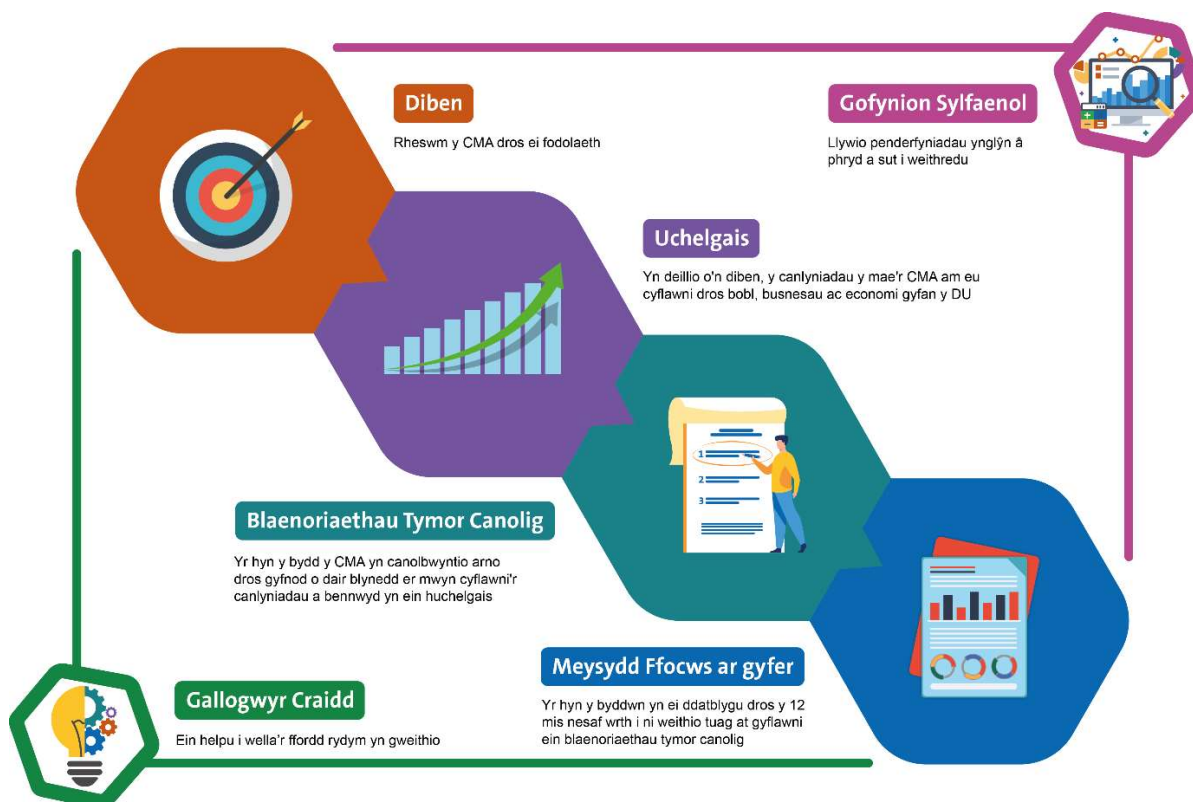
Diben

Rheswm y CMA dros ei fodolaeth

Gofynion Sylfaenol

Llywio penderfyniadau ynglŷn â phryd a sut i weithredu

Uchelgais

Yn deillio o'n diben, y canlyniadau y mae'r CMA am eu cyflawni dros bobl, busnesau ac economi gyfan y DU

Blaenoriaethau Tymor Canolig

Yr hyn y bydd y CMA yn canolbwyntio arno dros gyfnod o dair blynedd er mwyn cyflawni'r canlyniadau a bennwyd yn ein huchelgais

Meysydd Ffocws ar gyfer

Yr hyn y byddwn yn ei ddatblygu dros y 12 mis nesaf wrth i ni weithio tuag at gyflawni ein blaenoriaethau tymor canolig

Gallogwyr Craidd

Ein helpu i wella'r ffordd rydym yn gweithio